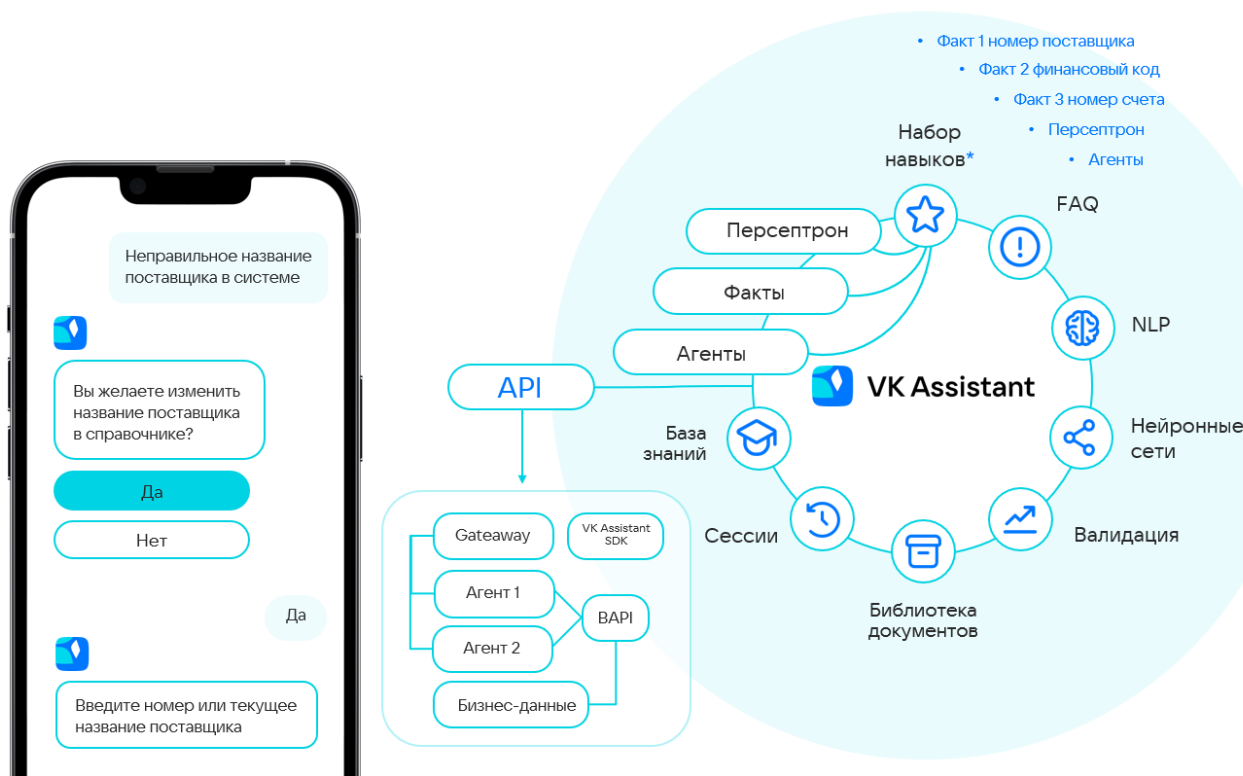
Неправильное название поставщика в системе

Вы желаете изменить название поставщика в справочнике?

Да

Нет

Да

Введите номер или текущее название поставщика

• Факт 1 номер поставщика
• Факт 2 финансовый код
• Факт 3 номер счета
• Персептрон
• Агенты

Набор навыков*

FAQ

Персептрон

Факты

Агенты

NLP

API

VK Assistant

База знаний

Нейронные сети

Сессии

Валидация

Библиотека документов

Gateaway

VK Assistant SDK

Агент 1

Агент 2

BAPI

Бизнес-данные